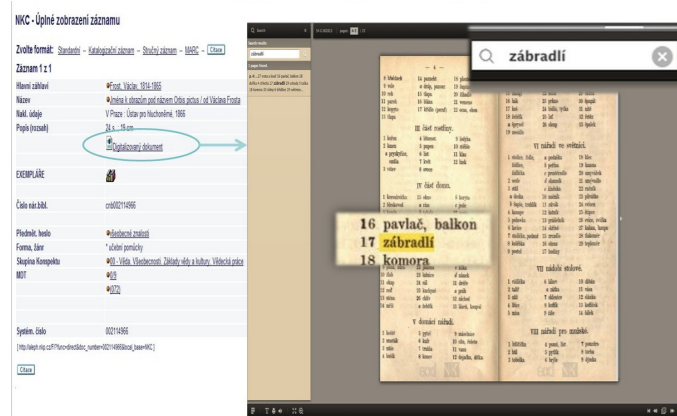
NKC - Úplné zobrazení záznamu

Zvolte formát: Standardní – Katalogizační záznam – Stručný záznam – MARC – Citace

Záznam 1 z 1

| | |
|---|---|
| Hlavní záhlaví | Frost, Václav, 1814-1865 |
| Název | Jména k obrazům pod názvem Orbis pictus / od Václava Frosta |
| Nakl. údaje | V Praze : Ústav pro hluchoněmé, 1866 |
| Popis (rozsah) | 24 s. ; 15 cm |
| | Digitalizovaný dokument |
| EXEMPLÁŘE | |
| Číslo nár.bibl. | cnb002114966 |
| Předmět. heslo | všeobecné znalosti |
| Forma, žánr | učební pomůcky |
| Skupina Konspektu | 00 - Věda. Všeobecnosti. Základy vědy a kultury. Vědecká práce |
| MDT | 0/9 |
| | (072) |
| Systém. číslo | 002114966 |

[http://aleph.nkp.cz/F/?func=direct&doc_number=002114966&local_base=NKC]

Citace

zábradlí

16 pavlač, balkon
17 zábradlí
18 komora

III část rostliny.

IV část domu.

V domácí nářadí.

VI nářadí ve světnici.

VII nářadí stolové.

VIII nářadí pro mazání.